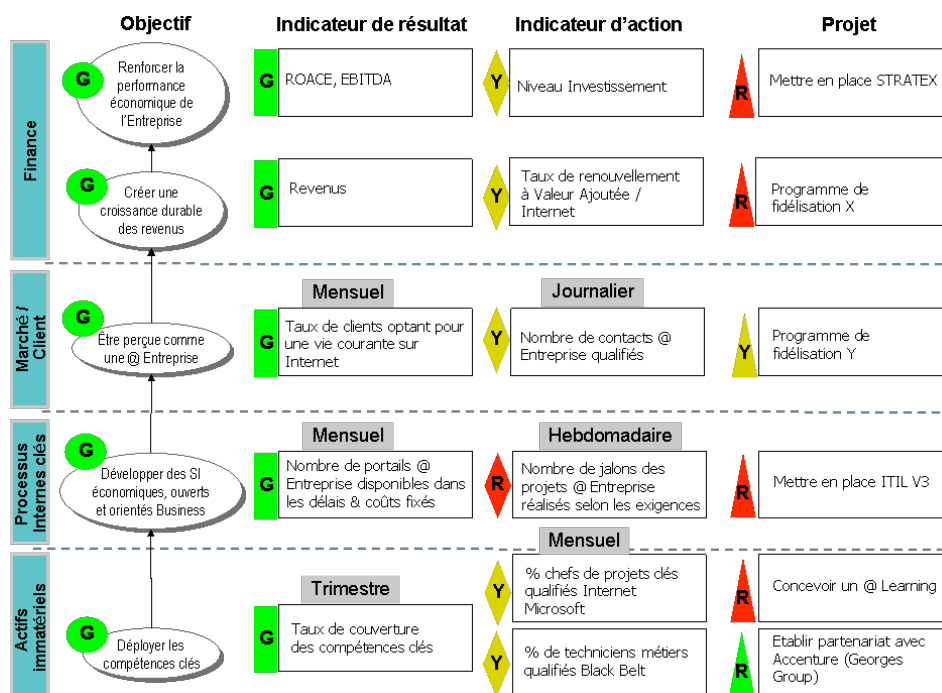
Objectif

Indicateur de résultat

Indicateur d'action

Projet

Finance

G Renforcer la performance économique de l'Entreprise

G ROACE, EBITDA

Y Niveau Investissement

R Mettre en place STRATEX

G Créer une croissance durable des revenus

G Revenus

Y Taux de renouvellement à Valeur Ajoutée / Internet

R Programme de fidélisation X

Marché / Client

Mensuel

Journalier

G Être perçue comme une @ Entreprise

G Taux de clients optant pour une vie courante sur Internet

Y Nombre de contacts @ Entreprise qualifiés

Y Programme de fidélisation Y

Processus Internes clés

Mensuel

Hebdomadaire

G Développer des SI économiques, ouverts et orientés Business

G Nombre de portails @ Entreprise disponibles dans les délais & coûts fixés

R Nombre de jalons des projets @ Entreprise réalisés selon les exigences

R Mettre en place ITIL V3

Actifs immatériels

Mensuel

Trimestre

Y % chefs de projets clés qualifiés Internet Microsoft

R Concevoir un @ Learning

G Déployer les compétences clés

G Taux de couverture des compétences clés

Y % de techniciens métiers qualifiés Black Belt

G Etablir partenariat avec Accenture (Georges Group)